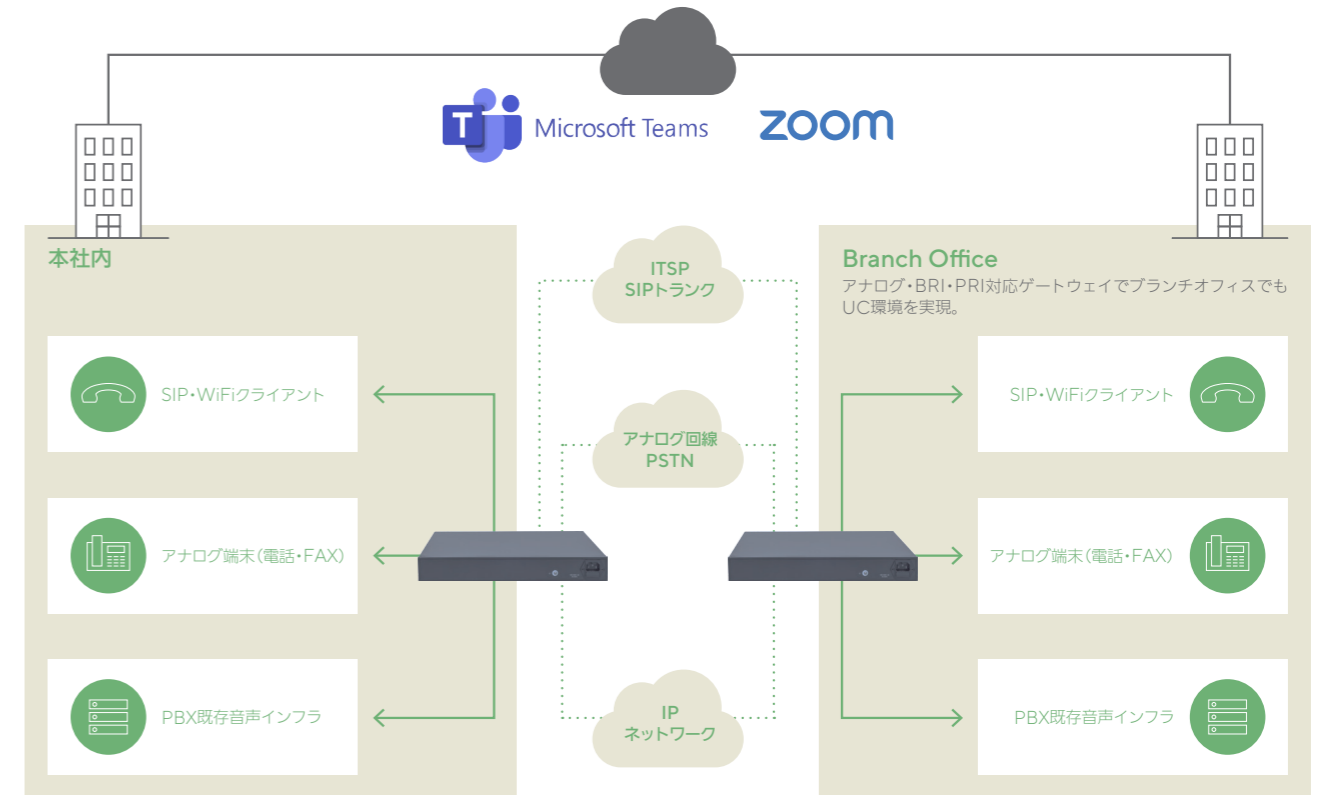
Microsoft Teams

zoom

本社内

SIP・WiFiクライアント

アナログ端末(電話・FAX)

PBX既存音声インフラ

ITSP
SIPトランク

アナログ回線
PSTN

IP
ネットワーク

Branch Office
アナログ・BRI・PRI対応ゲートウェイでブランチオフィスでもUC環境を実現。

SIP・WiFiクライアント

アナログ端末(電話・FAX)

PBX既存音声インフラ